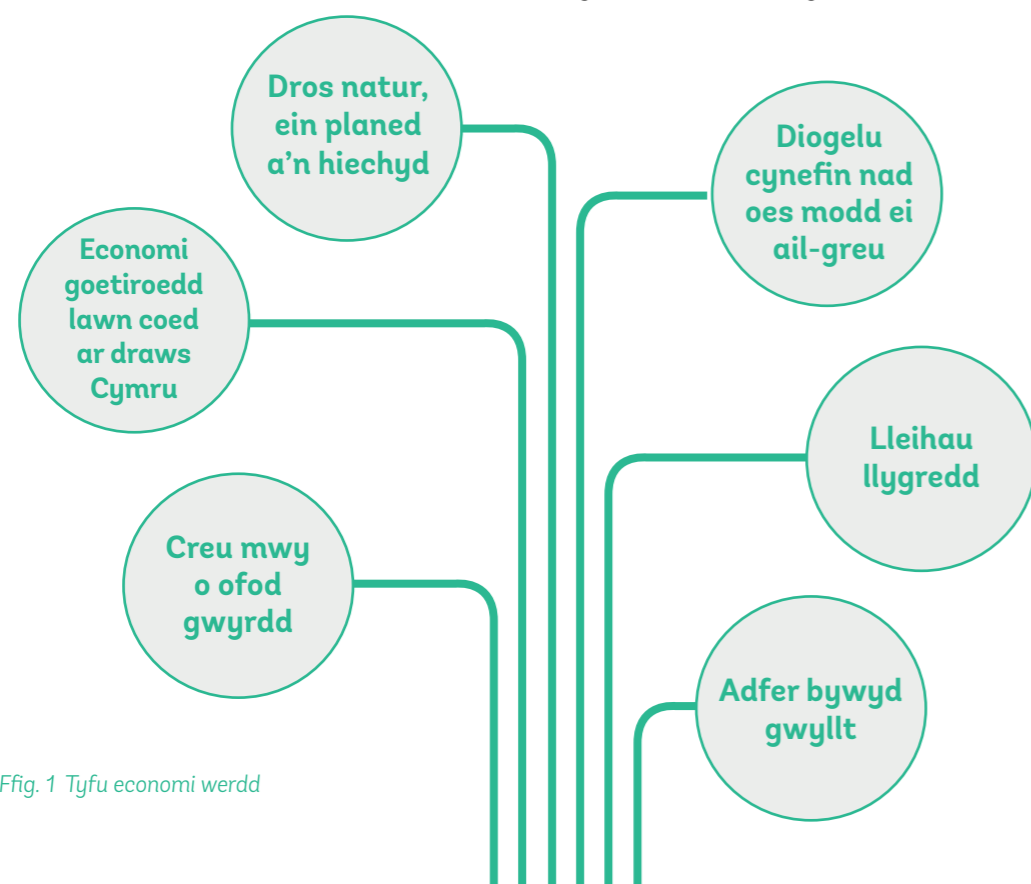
Dros natur, ein planed a'n hiechyd

Diogelu cynefin nad oes modd ei ail-greu

Economi goetiroedd lawn coed ar draws Cymru

Lleihau llygredd

Creu mwy o ofod gwyrdd

Adfer bywyd gwyllt

Ffig. 1 Tyfu economi werdd